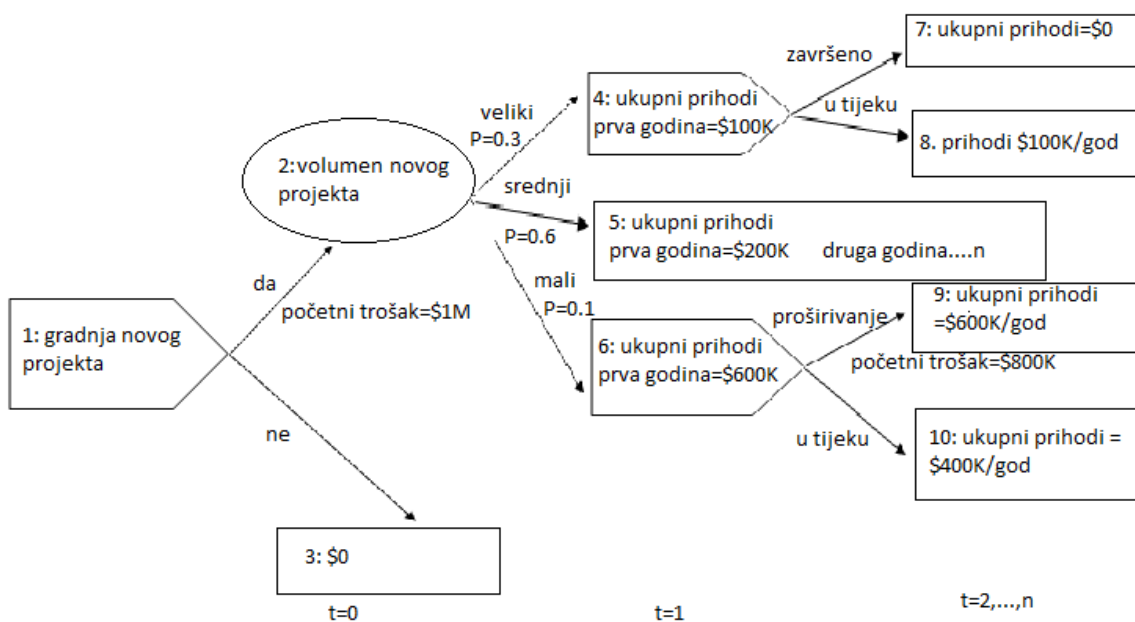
1: gradnja novog projekta

da

početni trošak=\$1M

ne

3: \$0

2:volumen novog projekta

veliki
P=0.3

srednji

P=0.6

mali
P=0.1

4: ukupni prihodi prva godina=\$100K

završeno

u tijeku

7: ukupni prihodi=\$0

8. prihodi \$100K/god

5: ukupni prihodi prva godina=\$200K druga godina....n

6: ukupni prihodi prva godina=\$600K

proširivanje

početni trošak=\$800K

u tijeku

9: ukupni prihodi =\$600K/god

10: ukupni prihodi = \$400K/god

t=0

t=1

t=2,...,n